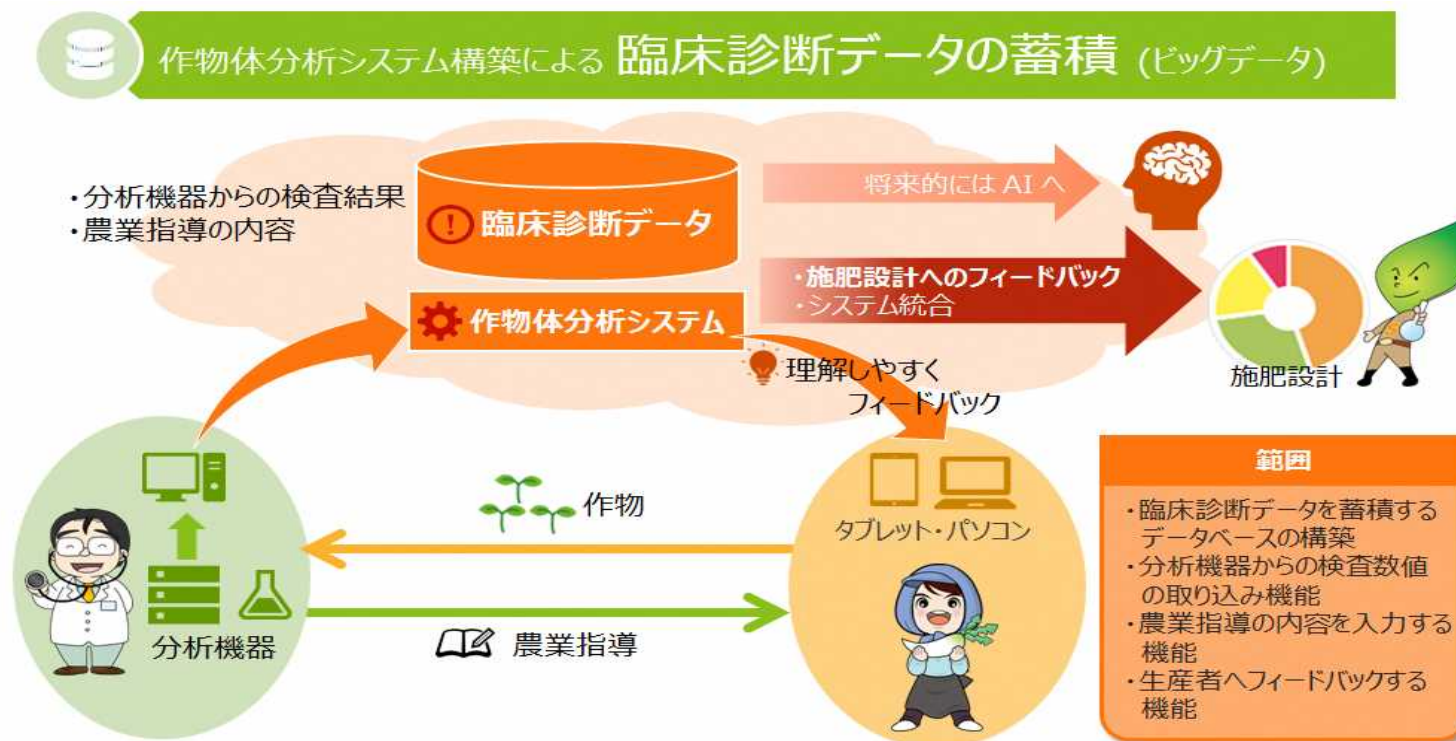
作物体分析システム構築による 臨床診断データの蓄積 (ビッグデータ)

・分析機器からの検査結果
・農業指導の内容

臨床診断データ

将来的には AI へ

・施肥設計へのフィードバック
・システム統合

作物体分析システム

理解しやすく
フィードバック

施肥設計

範囲

・臨床診断データを蓄積するデータベースの構築
・分析機器からの検査数値の取り込み機能
・農業指導の内容を入力する機能
・生産者へフィードバックする機能

作物

タブレット・パソコン

分析機器

農業指導